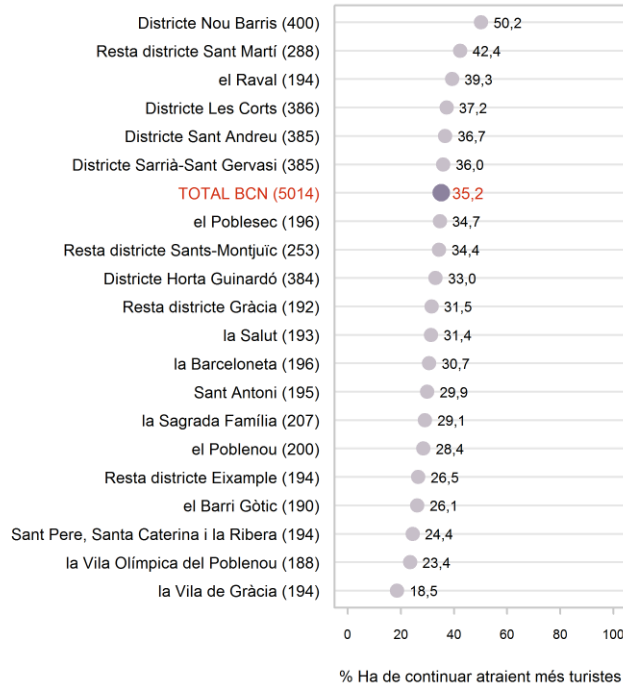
| | |
|---|---|
| Districte Nou Barris (400) | 50,2 |
| Resta districte Sant Martí (288) | 42,4 |
| el Raval (194) | 39,3 |
| Districte Les Corts (386) | 37,2 |
| Districte Sant Andreu (385) | 36,7 |
| Districte Sarrià-Sant Gervasi (385) | 36,0 |
| TOTAL BCN (5014) | 35,2 |
| el Poblesec (196) | 34,7 |
| Resta districte Sants-Montjuïc (253) | 34,4 |
| Districte Horta Guinardó (384) | 33,0 |
| Resta districte Gràcia (192) | 31,5 |
| la Salut (193) | 31,4 |
| la Barceloneta (196) | 30,7 |
| Sant Antoni (195) | 29,9 |
| la Sagrada Família (207) | 29,1 |
| el Poblenou (200) | 28,4 |
| Resta districte Eixample (194) | 26,5 |
| el Barri Gòtic (190) | 26,1 |
| Sant Pere, Santa Caterina i la Ribera (194) | 24,4 |
| la Vila Olímpica del Poblenou (188) | 23,4 |
| la Vila de Gràcia (194) | 18,5 |

0 20 40 60 80 100

% Ha de continuar atraient més turistes